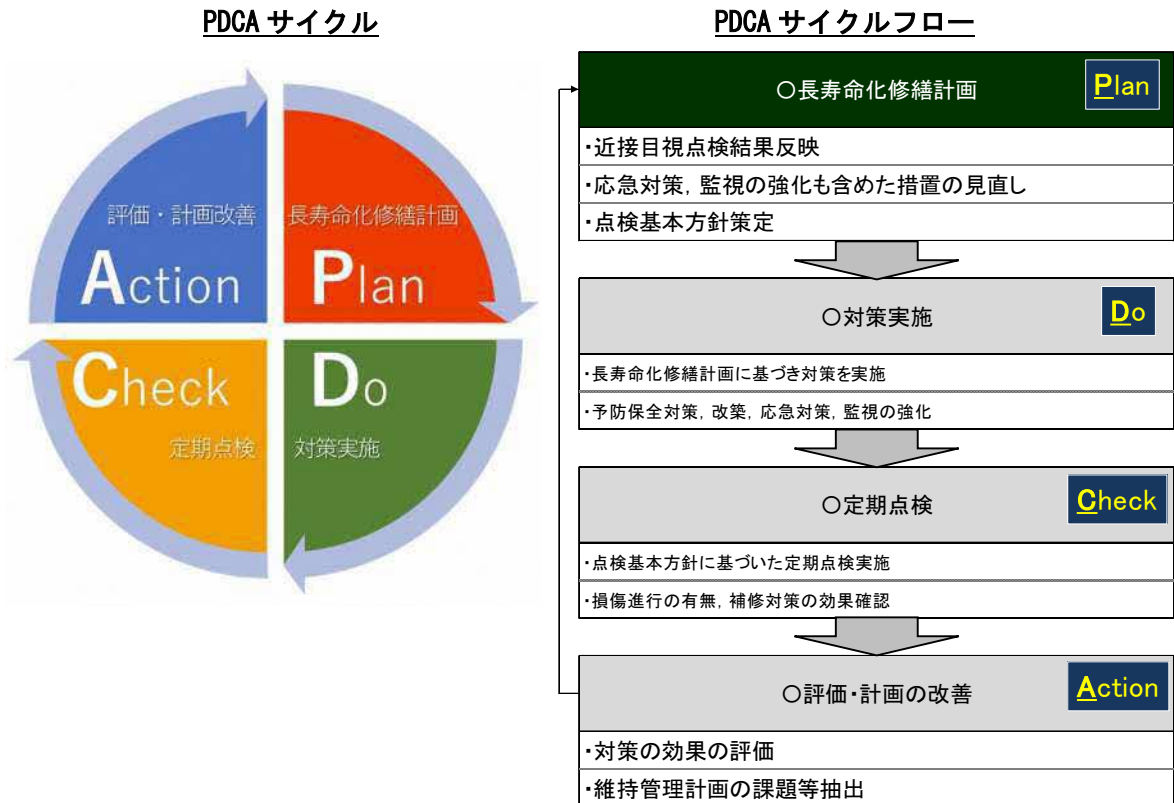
PDCA サイクル

評価・計画改善
Action

長寿命化修繕計画
Plan

Check
定期点検

Do
対策実施

PDCA サイクルフロー

○長寿命化修繕計画 Plan
・近接目視点検結果反映
・応急対策，監視の強化も含めた措置の見直し
・点検基本方針策定

○対策実施 Do
・長寿命化修繕計画に基づき対策を実施
・予防保全対策，改築，応急対策，監視の強化

○定期点検 Check
・点検基本方針に基づいた定期点検実施
・損傷進行の有無，補修対策の効果確認

○評価・計画の改善 Action
・対策の効果の評価
・維持管理計画の課題等抽出